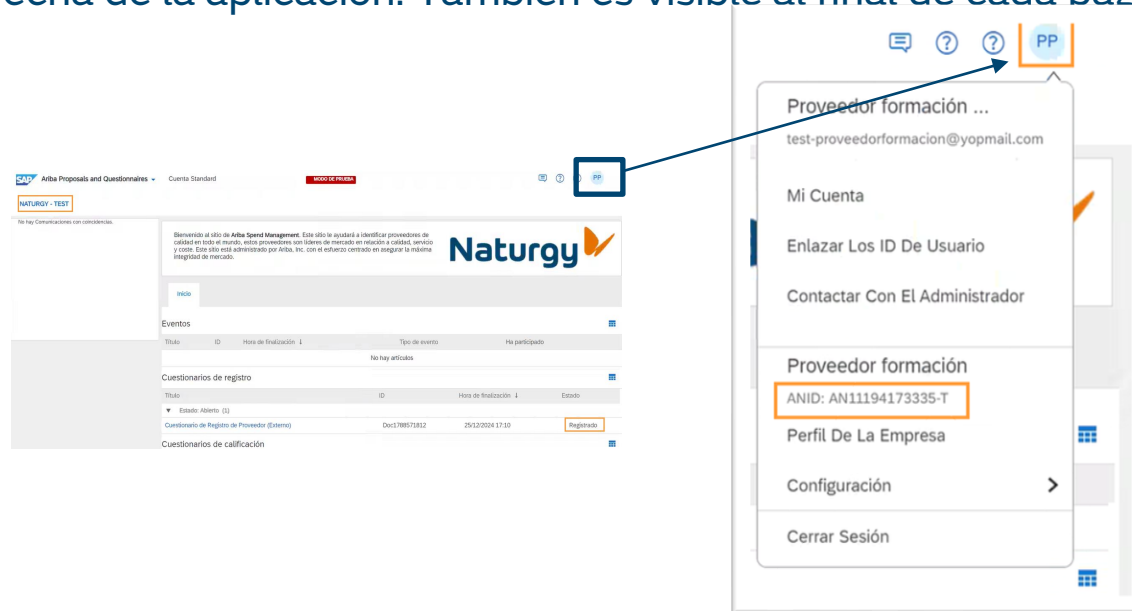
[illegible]cena de la aplicación. También es visible al final de cada baz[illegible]

SAP Ariba Proposals and Questionnaires Cuenta Standard MODO DE PRUEBA PP

NATURGY - TEST

No hay Comunicaciones con coincidencias.

Bienvenido al sitio de **Ariba Spend Management**. Este sitio le ayudará a identificar proveedores de calidad en todo el mundo, estos proveedores son líderes de mercado en relación a calidad, servicio y coste. Este sitio está administrado por Ariba, Inc. con el esfuerzo centrado en asegurar la máxima integridad de mercado.

Naturgy

Inicio

Eventos

| Título | ID | Hora de finalización ↓ | Tipo de evento | Ha participado |
|---|---|---|---|---|
| No hay artículos | | | | |

Cuestionarios de registro

| Título | ID | Hora de finalización ↓ | Estado |
|---|---|---|---|
| ▼ Estado: Abierto (1) | | | |
| Cuestionario de Registro de Proveedor (Externo) | Doc1788571812 | 25/12/2024 17:10 | Registrado |

Cuestionarios de calificación

PP

Proveedor formación ...
test-proveedorformacion@yopmail.com

Mi Cuenta

Enlazar Los ID De Usuario

Contactar Con El Administrador

Proveedor formación
ANID: AN11194173335-T

Perfil De La Empresa

Configuración

Cerrar Sesión